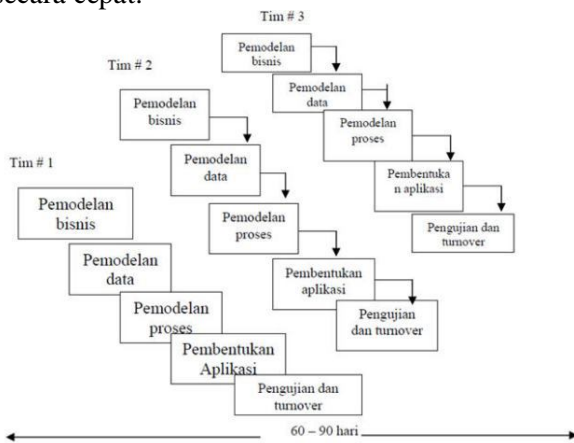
secara cepat.

Tim # 3

Pemodelan bisnis

Pemodelan data

Pemodelan proses

Pembentukan aplikasi

Pengujian dan turnover

Tim # 2

Pemodelan bisnis

Pemodelan data

Pemodelan proses

Pembentukan aplikasi

Pengujian dan turnover

Tim # 1

Pemodelan bisnis

Pemodelan data

Pemodelan proses

Pembentukan Aplikasi

Pengujian dan turnover

60 – 90 hari